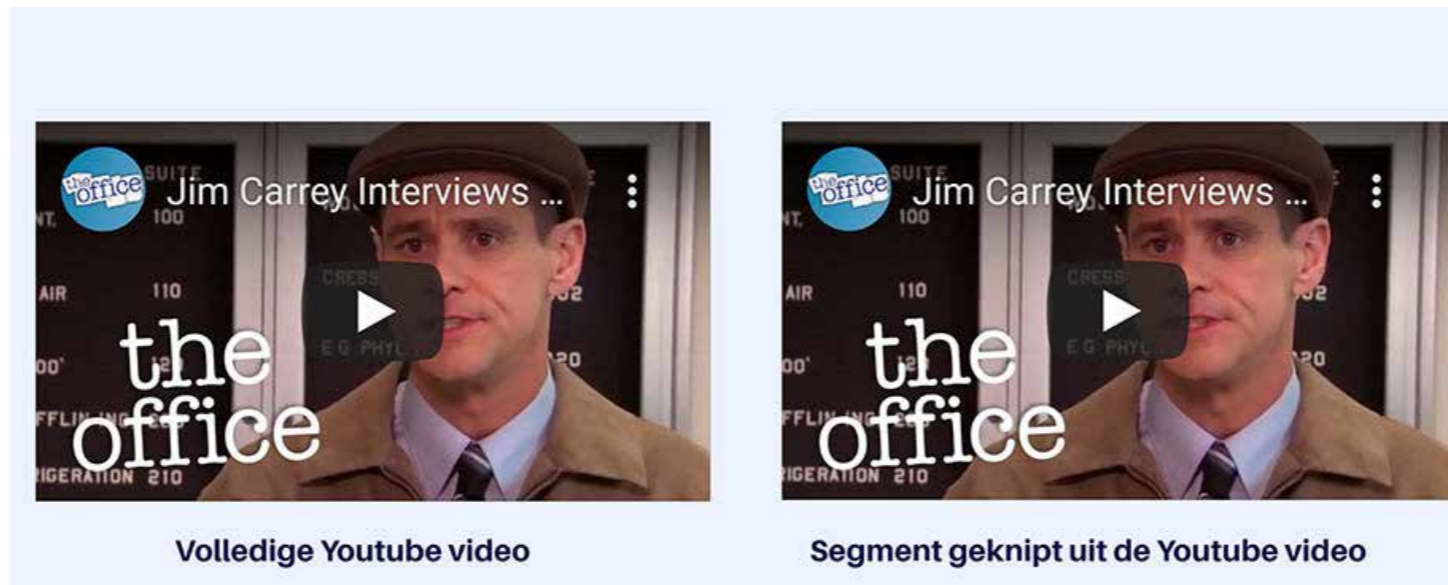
the office Jim Carrey Interviews ...

SUITE
NT. 100
AIR 110
CRESS
E G PHYL
00' 120
FFLIN INC
IGERATION 210

the office

Volledige Youtube video

the office Jim Carrey Interviews ...

SUITE
NT. 100
AIR 110
CRESS
E G PHYL
00' 120
FFLIN INC
IGERATION 210

the office

Segment geknipt uit de Youtube video